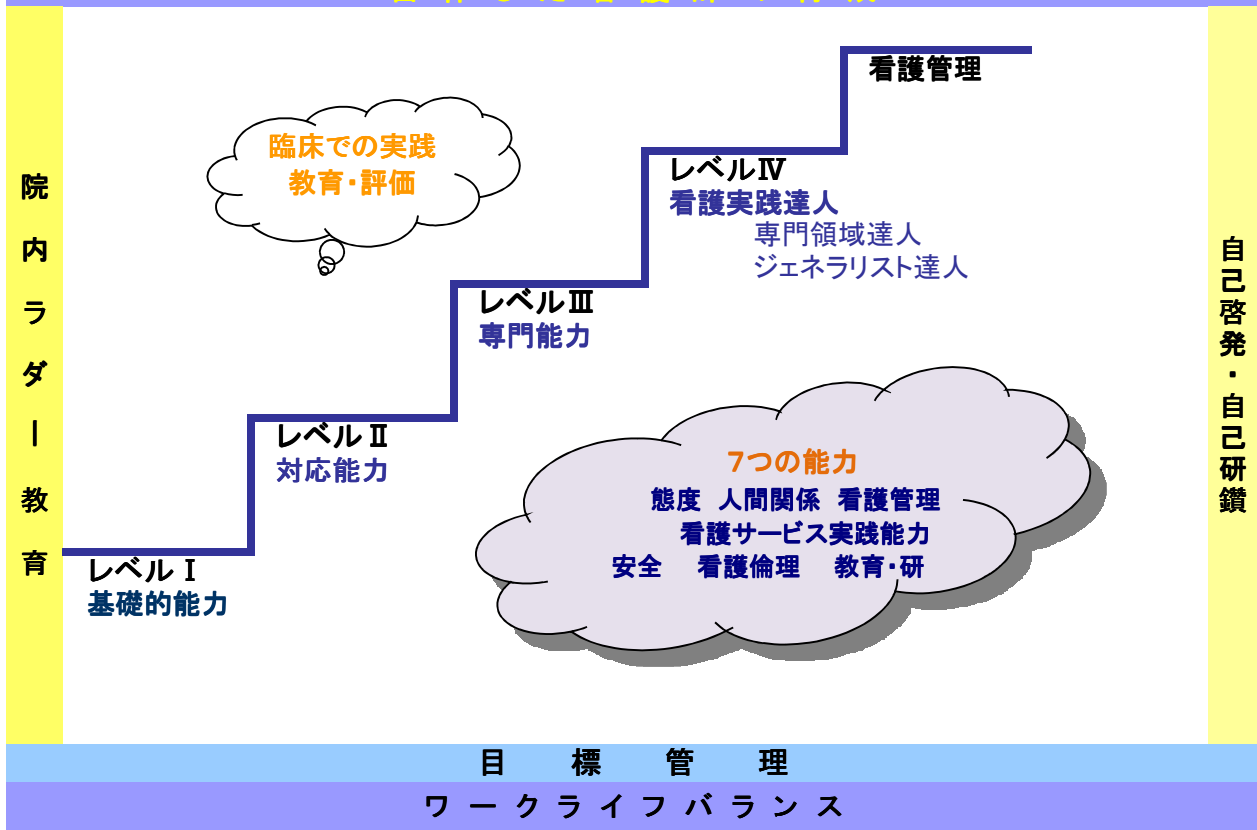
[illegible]

院内ラダー教育

臨床での実践
教育・評価

看護管理

レベルⅣ
看護実践達人
専門領域達人
ジェネラリスト達人

レベルⅢ
専門能力

レベルⅡ
対応能力

レベルⅠ
基礎的能力

7つの能力
態度 人間関係 看護管理
看護サービス実践能力
安全 看護倫理 教育・研

自己啓発・自己研鑽

目 標 管 理

ワ ー ク ラ イ フ バ ラ ン ス